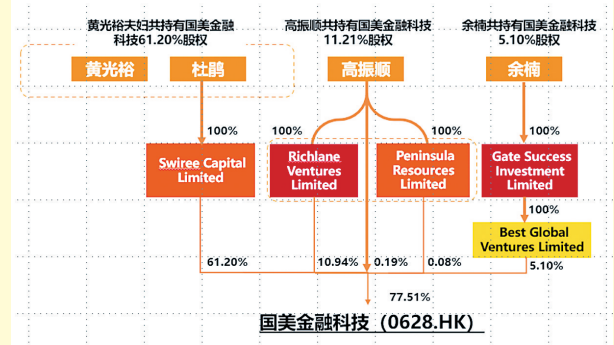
黄光裕夫妇共持有国美金融科技61.20%股权

高振顺共持有国美金融科技11.21%股权

余楠共持有国美金融科技5.10%股权

黄光裕

杜鹃

高振顺

余楠

100%

100%

100%

100%

Swiree Capital Limited

Richlane Ventures Limited

Peninsula Resources Limited

Gate Success Investment Limited

100%

Best Global Ventures Limited

61.20%

10.94%

0.19%

0.08%

5.10%

77.51%

国美金融科技（0628.HK）